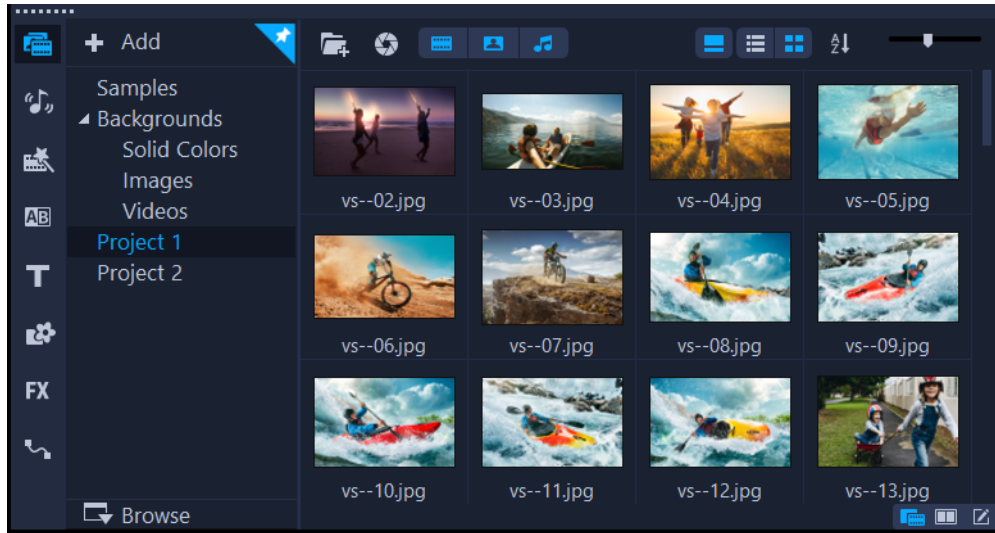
+ Add

Samples
Backgrounds
Solid Colors
Images
Videos
Project 1
Project 2

Browse

AB
T
FX

vs--02.jpg
vs--03.jpg
vs--04.jpg
vs--05.jpg
vs--06.jpg
vs--07.jpg
vs--08.jpg
vs--09.jpg
vs--10.jpg
vs--11.jpg
vs--12.jpg
vs--13.jpg